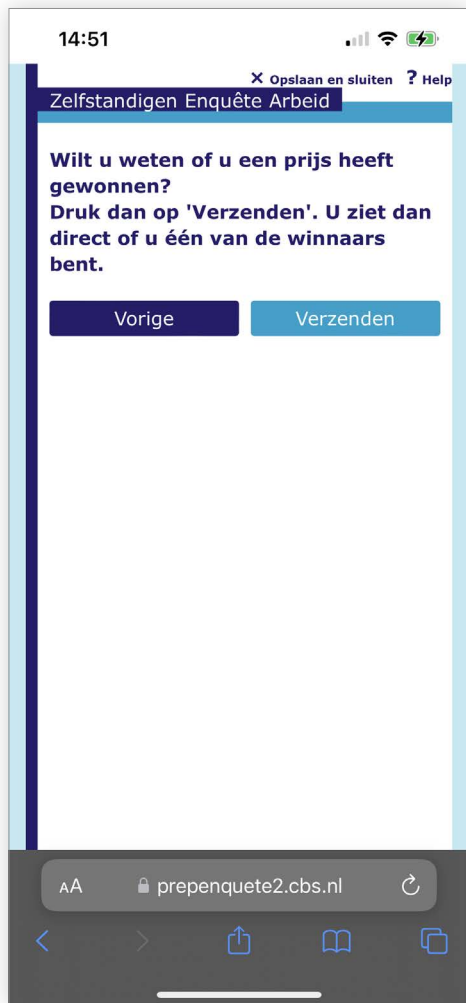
14:51

× Opslaan en sluiten ? Help

Zelfstandigen Enquête Arbeid

Wilt u weten of u een prijs heeft gewonnen?
Druk dan op 'Verzenden'. U ziet dan direct of u één van de winnaars bent.

Vorige

Verzenden

AA prepenquete2.cbs.nl